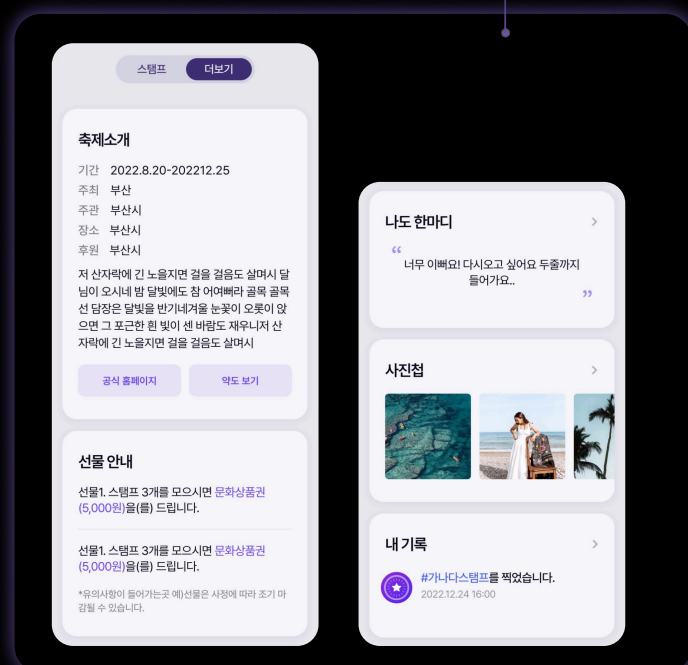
스탬프 더보기

축제소개

기간 2022.8.20-202212.25
주최 부산
주관 부산시
장소 부산시
후원 부산시

저 산자락에 긴 노을지면 걸을 걸음도 살며시 달님이 오시네 밤 달빛에도 참 어여뻐라 골목 골목 선 담장은 달빛을 반기네겨울 눈꽃이 오롯이 앉으면 그 포근한 흰 빛이 센 바람도 재우니저 산자락에 긴 노을지면 걸을 걸음도 살며시

공식 홈페이지 약도 보기

선물 안내

선물1. 스탬프 3개를 모으시면 문화상품권 (5,000원)을(를) 드립니다.

선물1. 스탬프 3개를 모으시면 문화상품권 (5,000원)을(를) 드립니다.

*유의사항이 들어가는곳 예)선물은 사정에 따라 조기 마감될 수 있습니다.

나도 한마디 >

“ 너무 이뻐요! 다시오고 싶어요 두줄까지 들어가요.. ”

사진첩 >

내 기록 >

#가나다스탬프를 찍었습니다.
2022.12.24 16:00